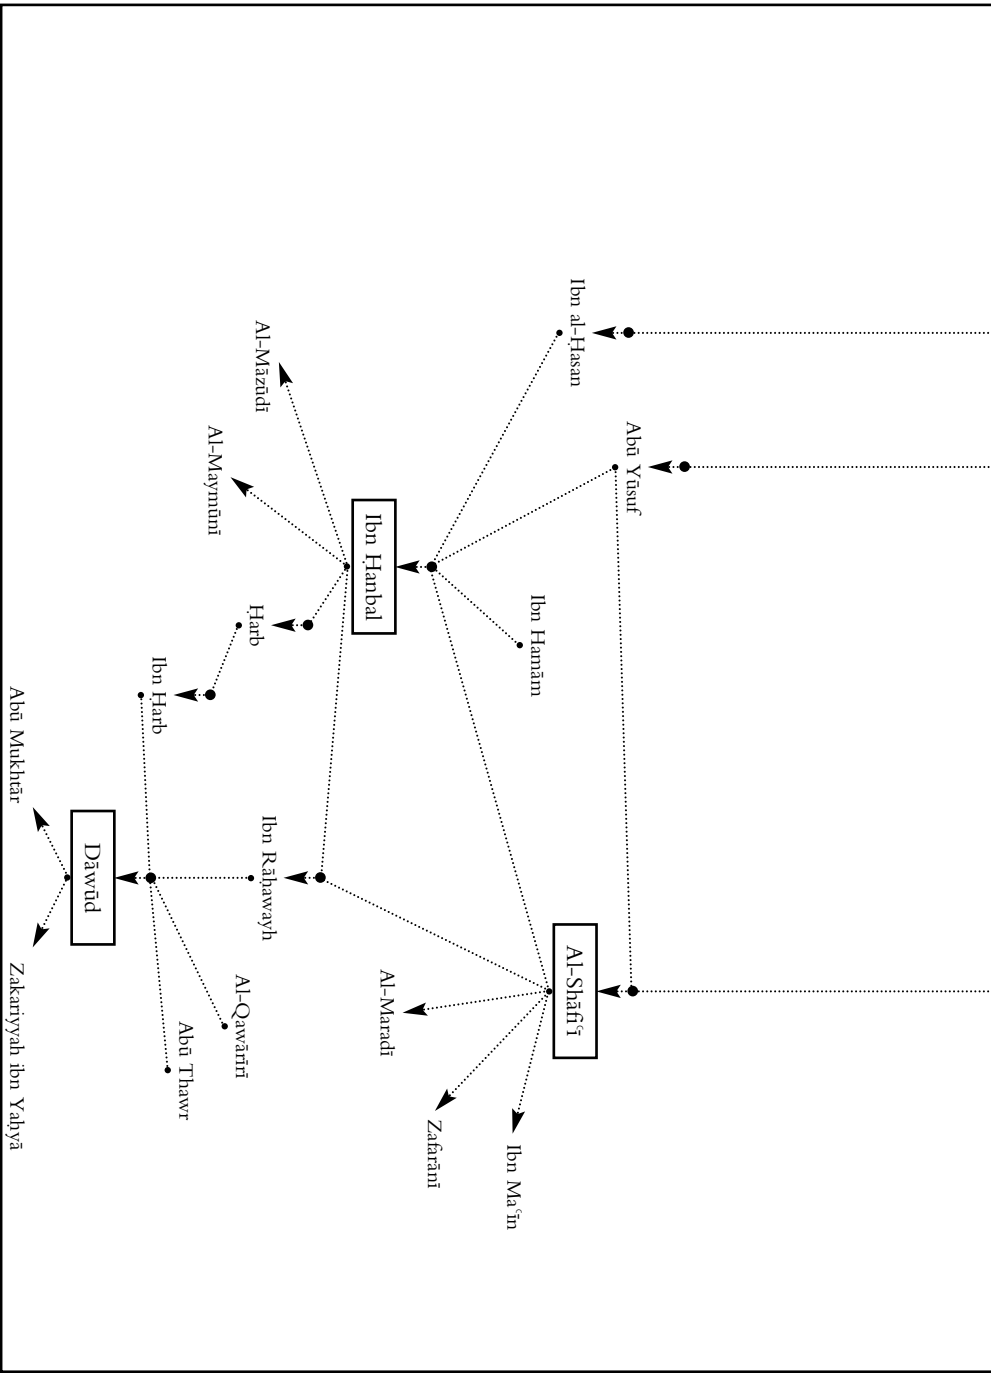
Ibn al-Ḥasan

Abū Yūsuf

Al-Māzūdī

Al-Maymūnī

Ibn Ḥanbal

Ibn Hamām

Ḥarb

Ibn Ḥarb

Abū Mukhtār

Dāwūd

Ibn Rāhawayh

Al-Shāfiʿī

Al-Maradī

Al-Qawārīrī

Abū Thawr

Zakariyyah ibn Yaḥyā

Zafarānī

Ibn Maʿīn